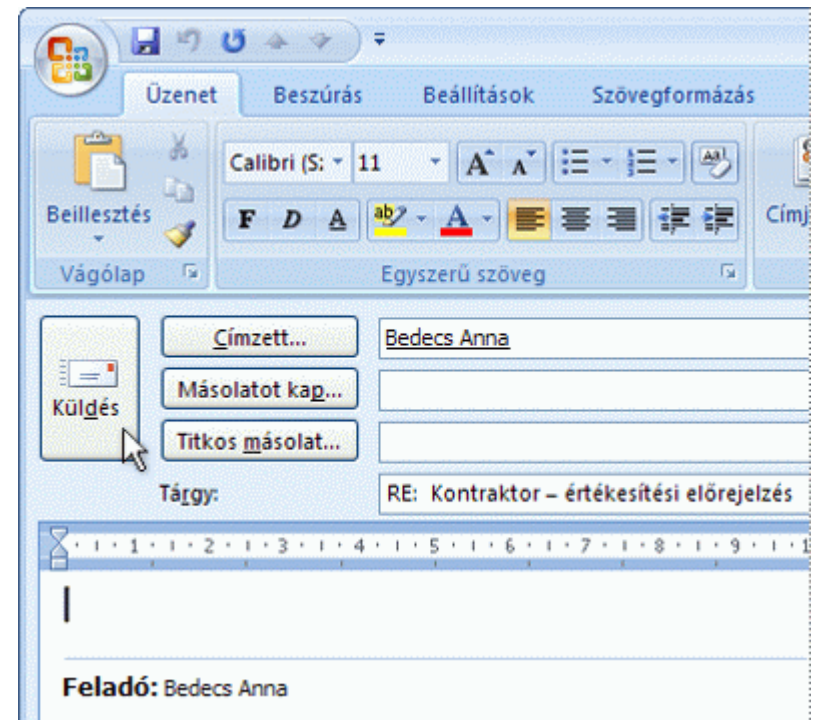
Üzenet
Beszúrás
Beállítások
Szövegformázás
Beillesztés
Calibri (S:
11
F
D
A
Címj
Vágólap
Egyszerű szöveg
Küldés
Címzett...
Bedecs Anna
Másolatot kap...
Titkos másolat...
Tárgy:
RE: Kontraktor – értékesítési előrejelzés
· 1 · 1 · 1 · 2 · 1 · 3 · 1 · 4 · 1 · 5 · 1 · 6 · 1 · 7 · 1 · 8 · 1 · 9 · 1 · 1
Feladó: Bedecs Anna